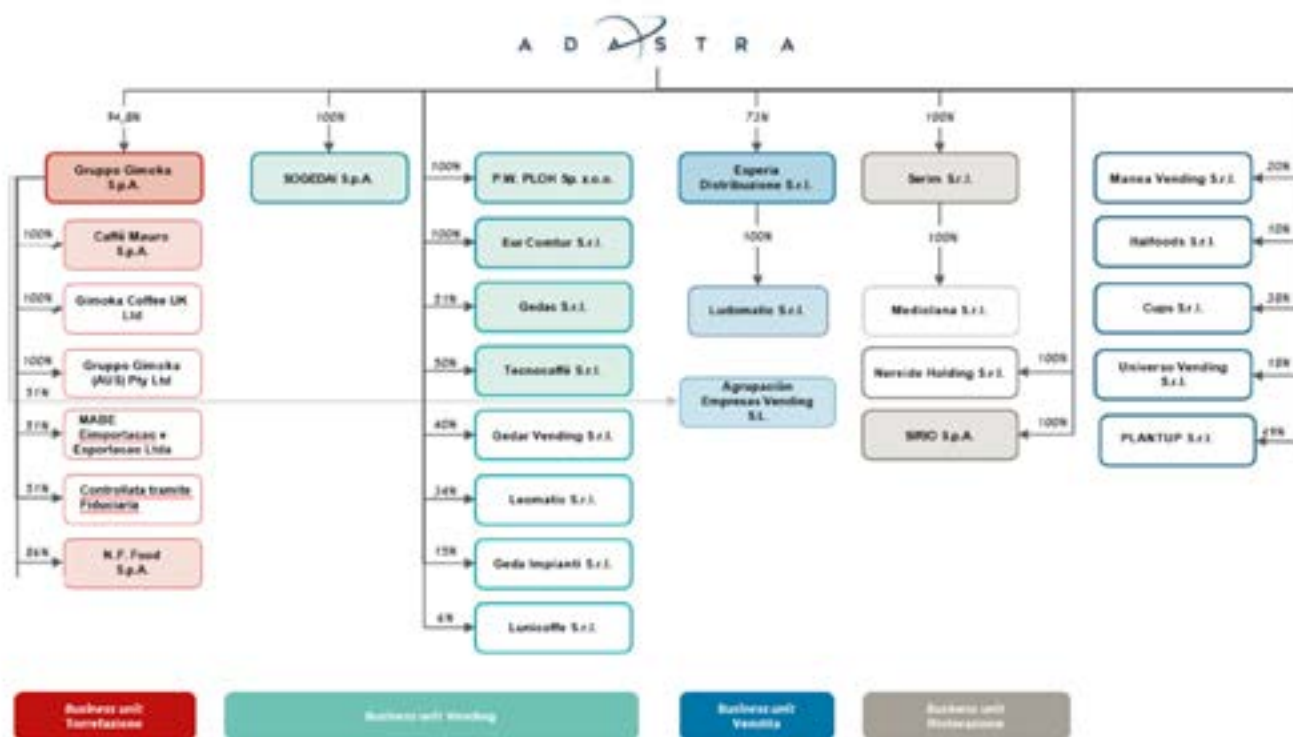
A D A S T R A

94,8%

Gruppo Gimoka S.p.A.

100% Caffè Mauro S.p.A.

100% Gimoka Coffee UK Ltd

100% Gruppo Gimoka (AUS) Pty Ltd

51%

51% MABE Emportacao e Exportacao Ltda

51% Controllata tramite Fiduciaria

26% N.F. Food S.p.A.

100%

SOGEDAI S.p.A.

100% P.W. PLOH Sp. z o.o.

100% Eur Comfur S.r.l.

51% Gedas S.r.l.

50% Tecnocaffè S.r.l.

40% Gedar Vending S.r.l.

34% Leomatic S.r.l.

15% Geda Impianti S.r.l.

6% Lunicoffe S.r.l.

72%

Esperia Distribuzione S.r.l.

100%

Ludomatic S.r.l.

Agrupación Empresas Vending S.L.

100%

Serim S.r.l.

100%

Mediolana S.r.l.

100% Nerside Holding S.r.l.

100% SIRIO S.p.A.

20% Manea Vending S.r.l.

10% Italfoods S.r.l.

30% Cups S.r.l.

10% Universo Vending S.r.l.

49% PLANTUP S.r.l.

Business unit Torrefazione

Business unit Vending

Business unit Vendita

Business unit Ristorazione